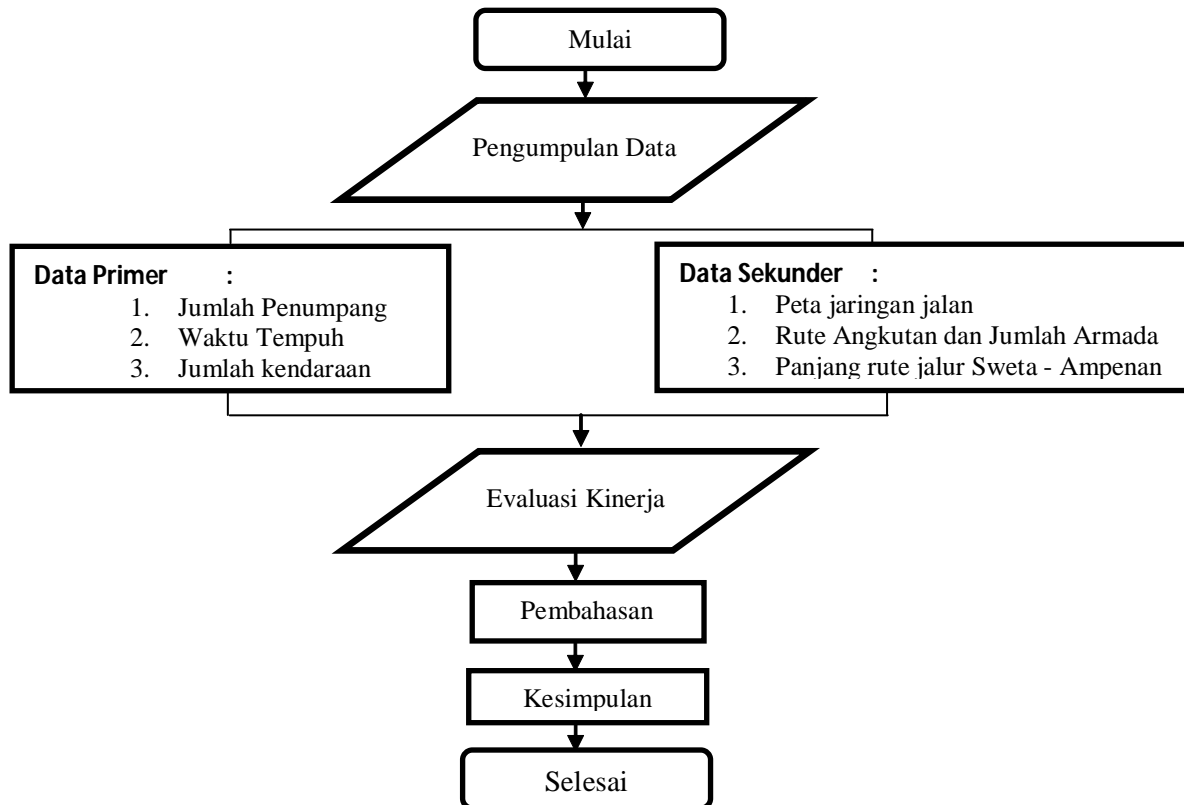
Mulai

Pengumpulan Data

Data Primer :
1. Jumlah Penumpang
2. Waktu Tempuh
3. Jumlah kendaraan

Data Sekunder :
1. Peta jaringan jalan
2. Rute Angkutan dan Jumlah Armada
3. Panjang rute jalur Sweta - Ampenan

Evaluasi Kinerja

Pembahasan

Kesimpulan

Selesai